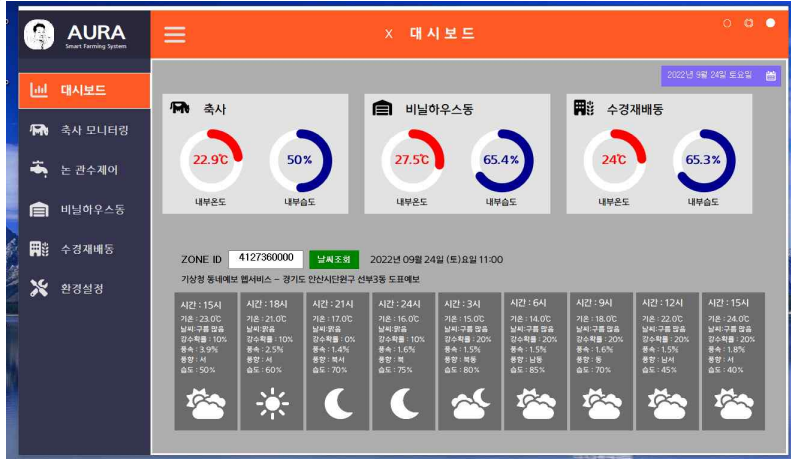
AURA
Smart Farming System

X 대시보드

2022년 9월 24일 토요일

대시보드
축사 모니터링
논 관수제어
비닐하우스동
수경재배동
환경설정

축사
22.9℃
50%
내부온도
내부습도

비닐하우스동
27.5℃
65.4%
내부온도
내부습도

수경재배동
24℃
65.3%
내부온도
내부습도

ZONE ID 4127360000 날씨조회 2022년 09월 24일 (토)요일 11:00

기상청 동네예보 웹서비스 – 경기도 안산시단원구 선부3동 도표예보

시간 : 15시
기온 : 23.0℃
날씨 : 구름 많음
강수확률 : 10%
풍속 : 3.9%
풍향 : 서
습도 : 50%

시간 : 18시
기온 : 21.0℃
날씨 : 맑음
강수확률 : 10%
풍속 : 2.5%
풍향 : 서
습도 : 60%

시간 : 21시
기온 : 17.0℃
날씨 : 맑음
강수확률 : 0%
풍속 : 1.4%
풍향 : 북서
습도 : 70%

시간 : 24시
기온 : 16.0℃
날씨 : 맑음
강수확률 : 10%
풍속 : 1.6%
풍향 : 북
습도 : 75%

시간 : 3시
기온 : 15.0℃
날씨 : 구름 많음
강수확률 : 20%
풍속 : 1.5%
풍향 : 북동
습도 : 80%

시간 : 6시
기온 : 14.0℃
날씨 : 구름 많음
강수확률 : 20%
풍속 : 1.5%
풍향 : 남동
습도 : 85%

시간 : 9시
기온 : 18.0℃
날씨 : 구름 많음
강수확률 : 20%
풍속 : 1.6%
풍향 : 동
습도 : 70%

시간 : 12시
기온 : 22.0℃
날씨 : 구름 많음
강수확률 : 20%
풍속 : 1.5%
풍향 : 남서
습도 : 45%

시간 : 15시
기온 : 24.0℃
날씨 : 구름 많음
강수확률 : 20%
풍속 : 1.8%
풍향 : 서
습도 : 40%